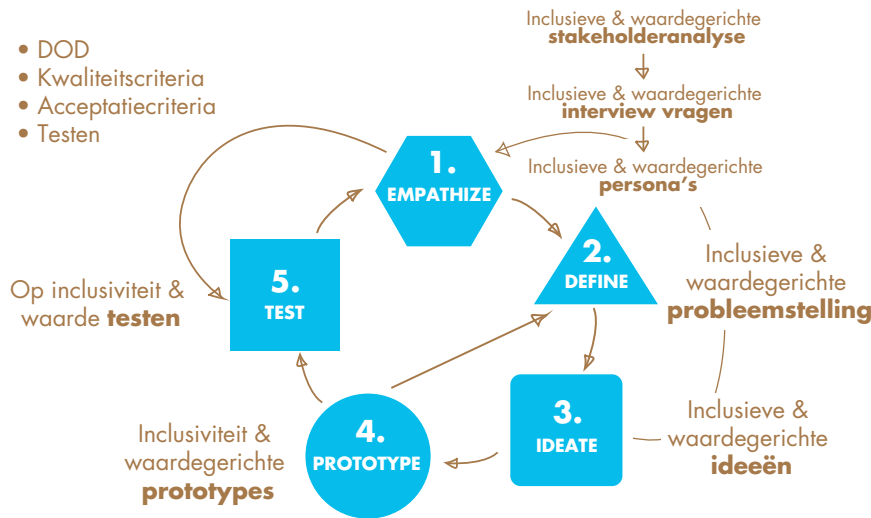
• DOD
• Kwaliteitscriteria
• Acceptatiecriteria
• Testen

Inclusieve & waardegerichte
**stakeholderanalyse**

Inclusieve & waardegerichte
**interview vragen**

Inclusieve & waardegerichte
**persona's**

1.
EMPATHIZE

2.
DEFINE

Inclusieve & waardegerichte
**probleemstelling**

5.
TEST

Op inclusiviteit & waarde **testen**

3.
IDEATE

Inclusieve & waardegerichte
**ideeën**

4.
PROTOTYPE

Inclusiviteit & waardegerichte
**prototypes**